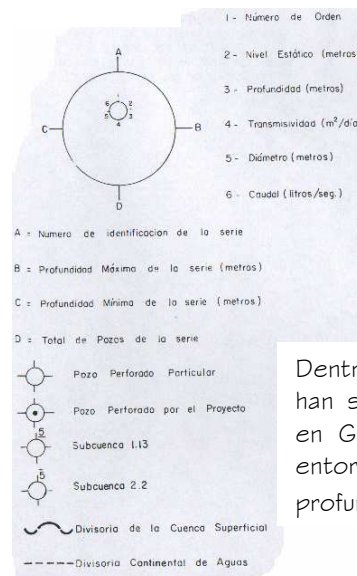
1 - Número de Orden

2 - Nivel Estático (metros

3 - Profundidad (metros)

4 - Transmisividad ($m^2$/día

5 - Diámetro (metros)

6 - Caudal (litros/seg.)

A
B
C
D

6 1 2
5 3
4

A = Numero de identificacion de la serie

B = Profundidad Máxima de la serie (metros)

C = Profundidad Mínima de la serie (metros)

D = Total de Pozos de la serie

Pozo Perforado Particular

Pozo Perforado por el Proyecto

1.5
Subcuenca 1.13

5
Subcuenca 2.2

Divisoria de la Cuenca Superficial

Divisoria Continental de Aguas

Dentr
han s
en G
entor
profu